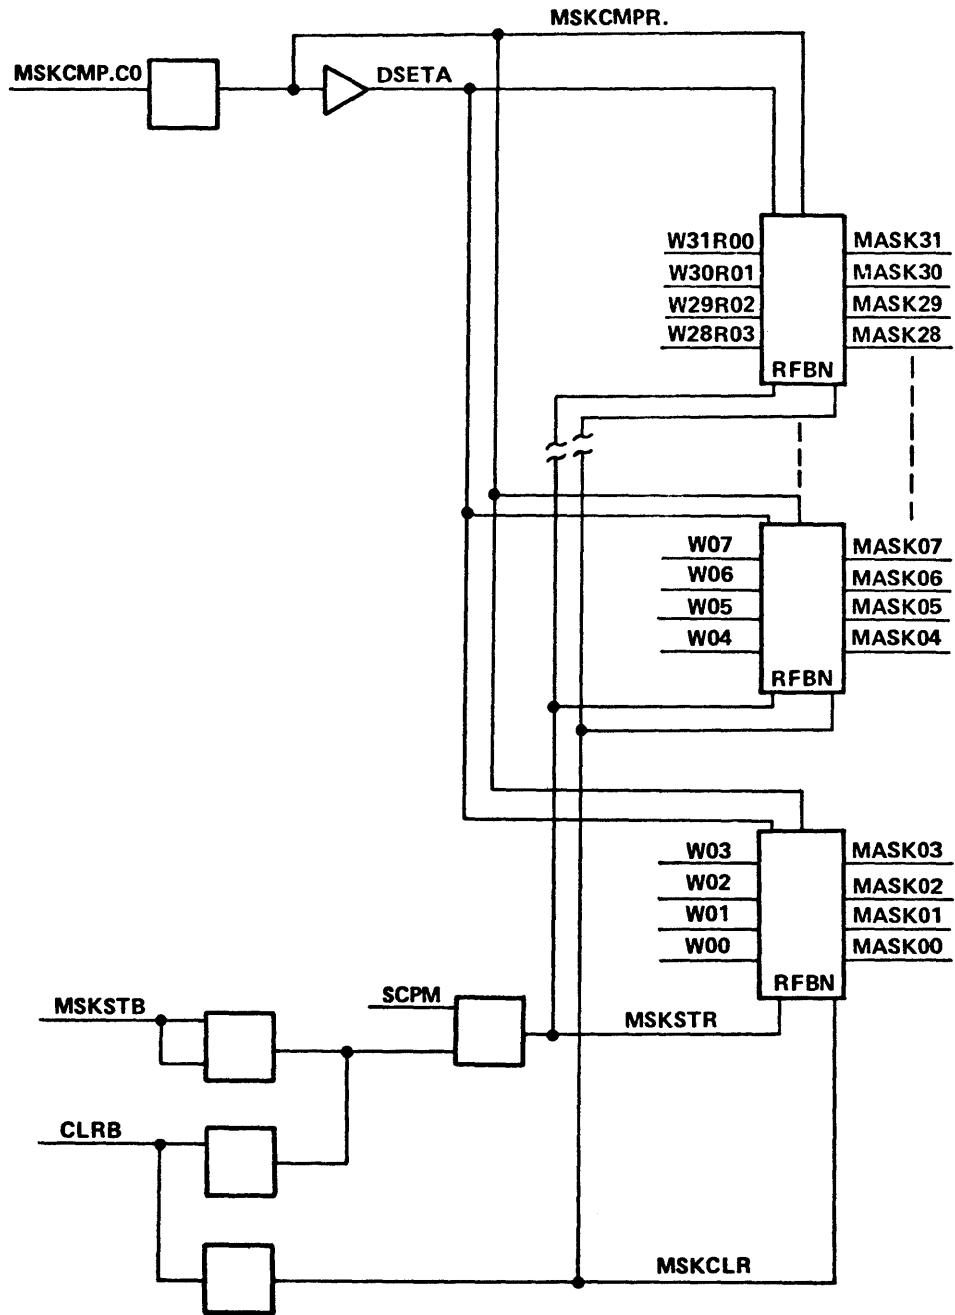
MSKCMPR.

MSKCMP.CO

DSETA

W31R00
W30R01
W29R02
W28R03

MASK31
MASK30
MASK29
MASK28

RFBN

W07
W06
W05
W04

MASK07
MASK06
MASK05
MASK04

RFBN

W03
W02
W01
W00

MASK03
MASK02
MASK01
MASK00

RFBN

MSKSTB

SCPM

MSKSTR

CLRB

MSKCLR